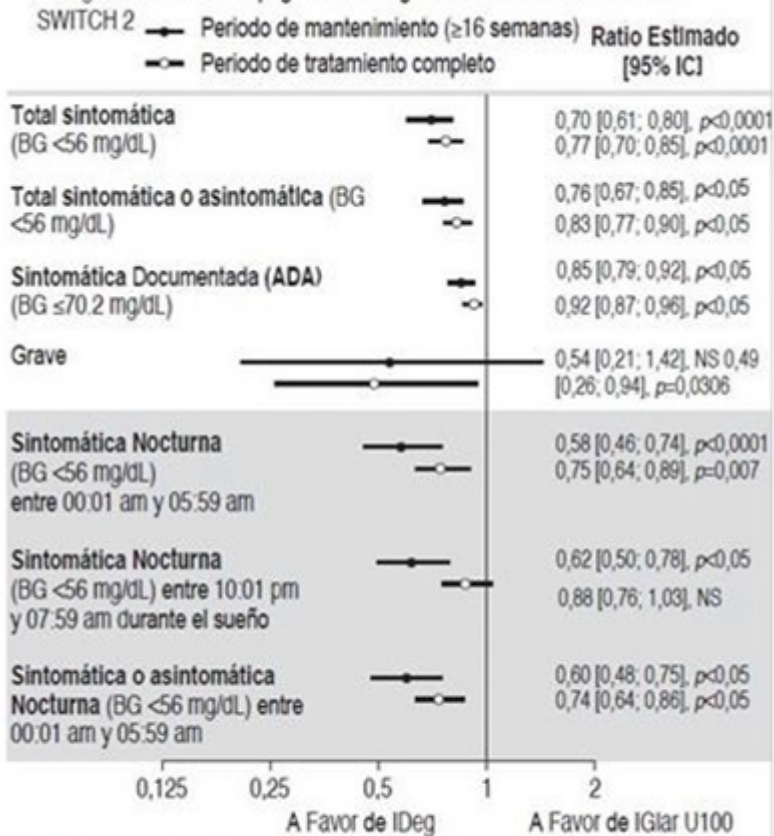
SWITCH 2 Periodo de mantenimiento (≥16 semanas) Periodo de tratamiento completo

Ratio Estimado [95% IC]

Total sintomática (BG <56 mg/dL)

0,70 [0,61; 0,80], $p$<0,0001
0,77 [0,70; 0,85], $p$<0,0001

Total sintomática o asintomática (BG <56 mg/dL)

0,76 [0,67; 0,85], $p$<0,05
0,83 [0,77; 0,90], $p$<0,05

Sintomática Documentada (ADA) (BG ≤70.2 mg/dL)

0,85 [0,79; 0,92], $p$<0,05
0,92 [0,87; 0,96], $p$<0,05

Grave

0,54 [0,21; 1,42], NS 0,49 [0,26; 0,94], $p$=0,0306

Sintomática Nocturna (BG <56 mg/dL) entre 00:01 am y 05:59 am

0,58 [0,46; 0,74], $p$<0,0001
0,75 [0,64; 0,89], $p$=0,007

Sintomática Nocturna (BG <56 mg/dL) entre 10:01 pm y 07:59 am durante el sueño

0,62 [0,50; 0,78], $p$<0,05
0,88 [0,76; 1,03], NS

Sintomática o asintomática Nocturna (BG <56 mg/dL) entre 00:01 am y 05:59 am

0,60 [0,48; 0,75], $p$<0,05
0,74 [0,64; 0,86], $p$<0,05

0,125 0,25 0,5 1 2

A Favor de IDeg A Favor de IGlar U100